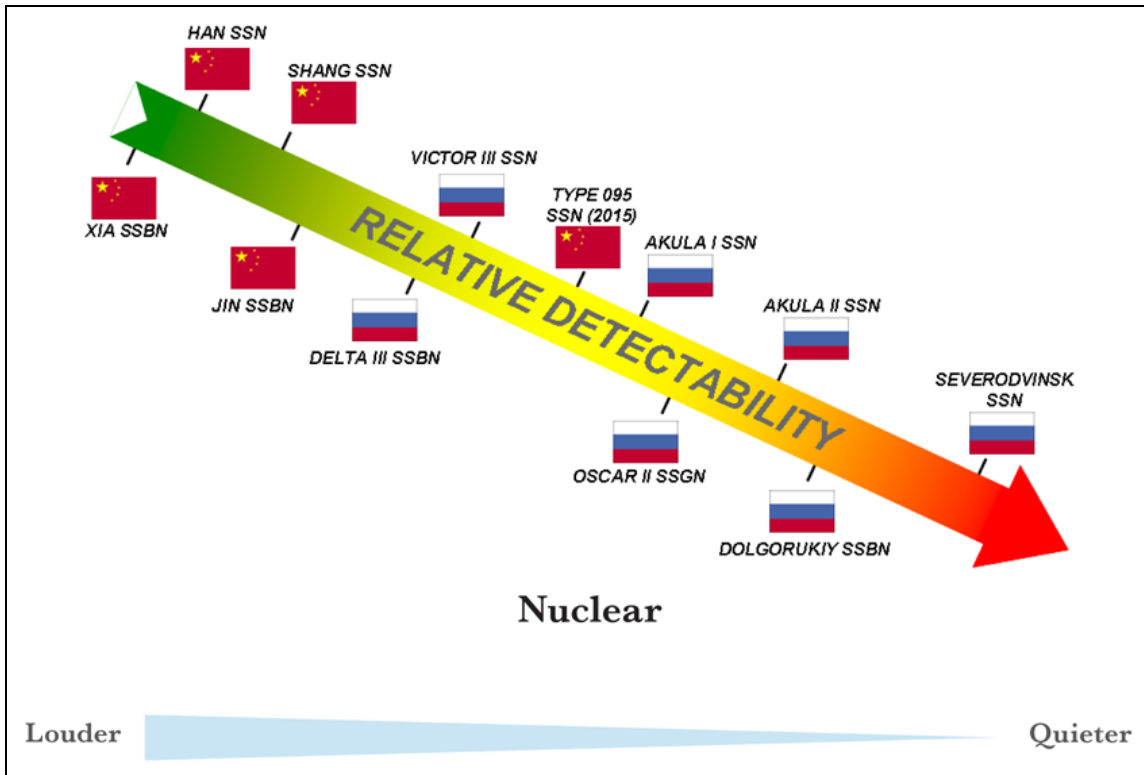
HAN SSN

SHANG SSN

XIA SSBN

VICTOR III SSN

JIN SSBN

RELATIVE DETECTABILITY

TYPE 095 SSN (2015)

AKULA I SSN

DELTA III SSBN

AKULA II SSN

SEVERODVINSK SSN

OSCAR II SSGN

DOLGORUKIY SSBN

Nuclear

Louder

Quieter